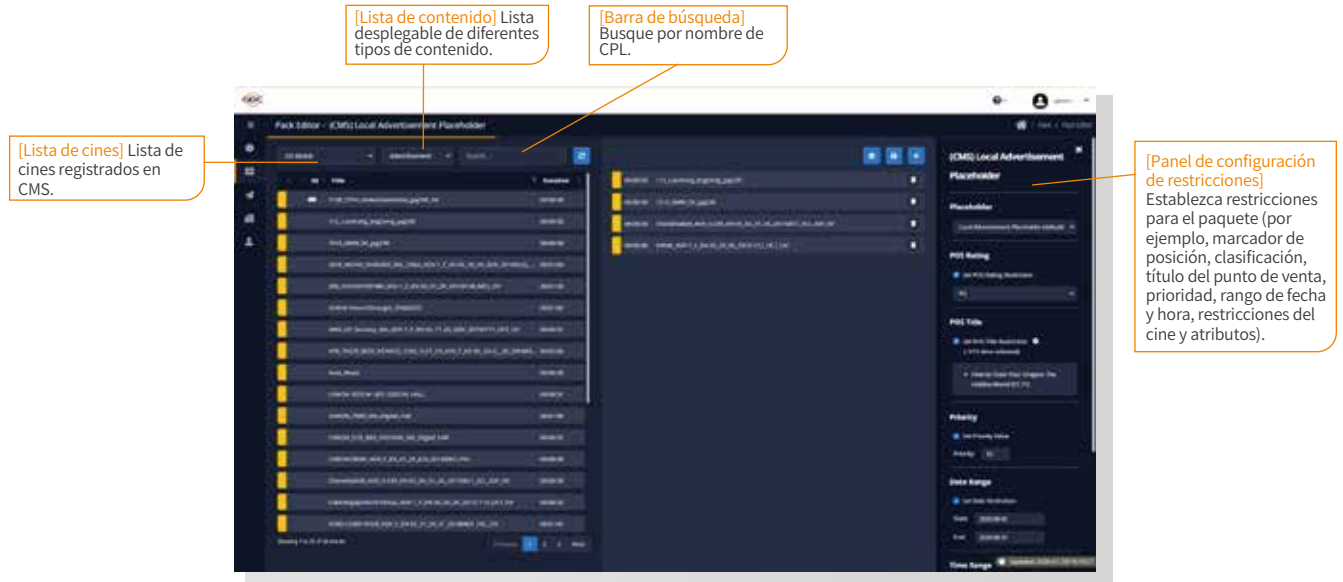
[Lista de contenido] Lista desplegable de diferentes tipos de contenido.

[Barra de búsqueda] Busque por nombre de CPL.

[Lista de cines] Lista de cines registrados en CMS.

[Panel de configuración de restricciones] Establezca restricciones para el paquete (por ejemplo, marcador de posición, clasificación, título del punto de venta, prioridad, rango de fecha y hora, restricciones del cine y atributos).

Pack Editor - (CMS) Local Advertisement Placeholder

Advertisement

Search

Title

Duration

(CMS) Local Advertisement Placeholder

Placeholder

Local Advertisement Placeholder (default)

POS Rating

Set POS Rating Restriction

POS Title

Set POS Title Restriction

Priority

Set Priority Value

Priority

Date Range

Set Date Restriction

Start

End

Time Range

Next